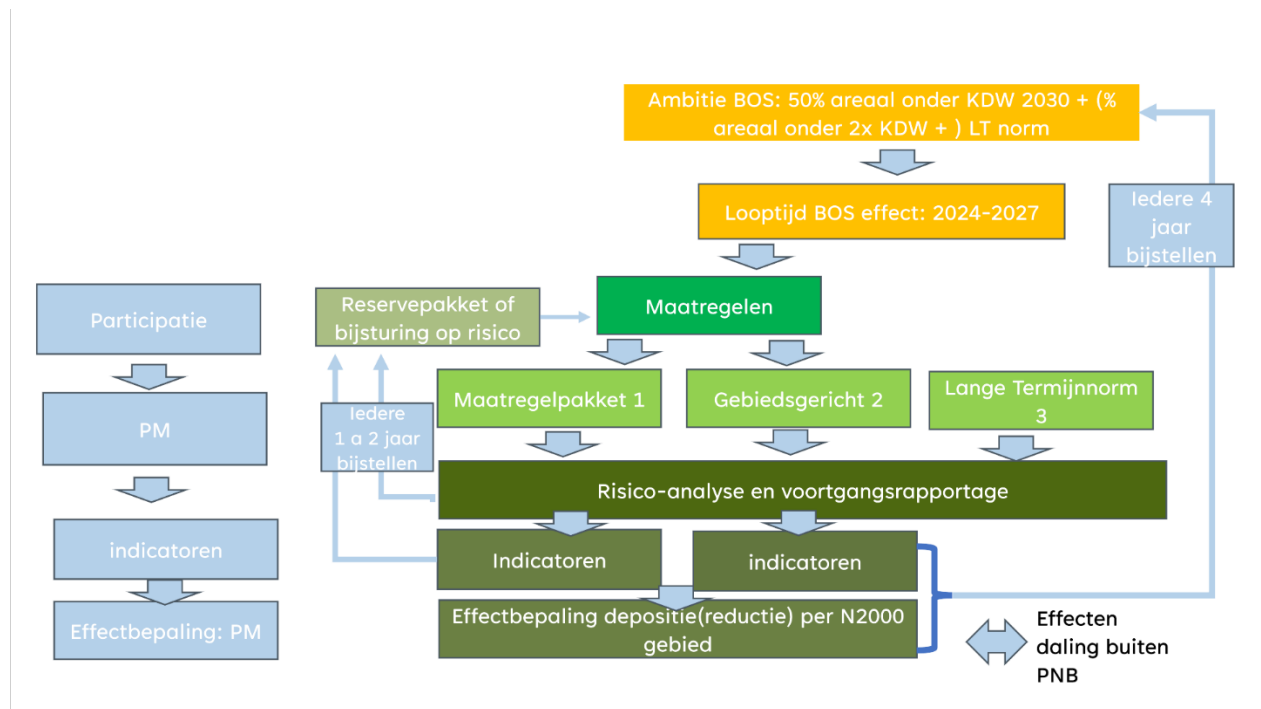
Ambitie BOS: 50% areaal onder KDW 2030 + (% areaal onder 2x KDW + ) LT norm

Looptijd BOS effect: 2024-2027

Iedere 4 jaar bijstellen

Participatie

PM

indicatoren

Effectbepaling: PM

Reservepakket of bijsturing op risico

Maatregelen

Maatregelpakket 1

Gebiedsgericht 2

Lange Termijnnorm 3

Iedere 1 a 2 jaar bijstellen

Risico-analyse en voortgangsrapportage

Indicatoren

indicatoren

Effectbepaling depositie(reductie) per N2000 gebied

Effecten daling buiten PNB